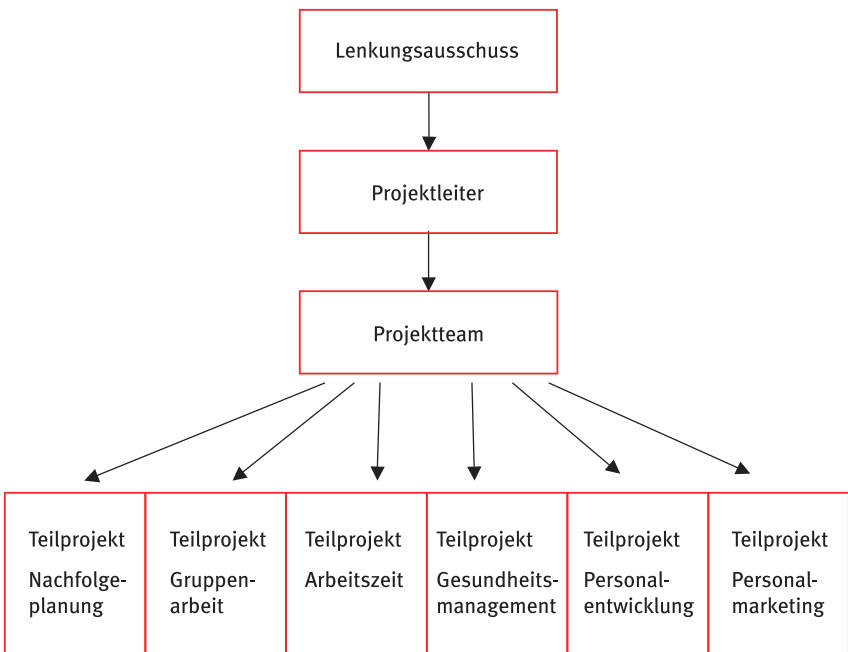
Lenkungsausschuss

Projektleiter

Projektteam

Teilprojekt Nachfolgeplanung

Teilprojekt Gruppenarbeit

Teilprojekt Arbeitszeit

Teilprojekt Gesundheitsmanagement

Teilprojekt Personalentwicklung

Teilprojekt Personalmarketing